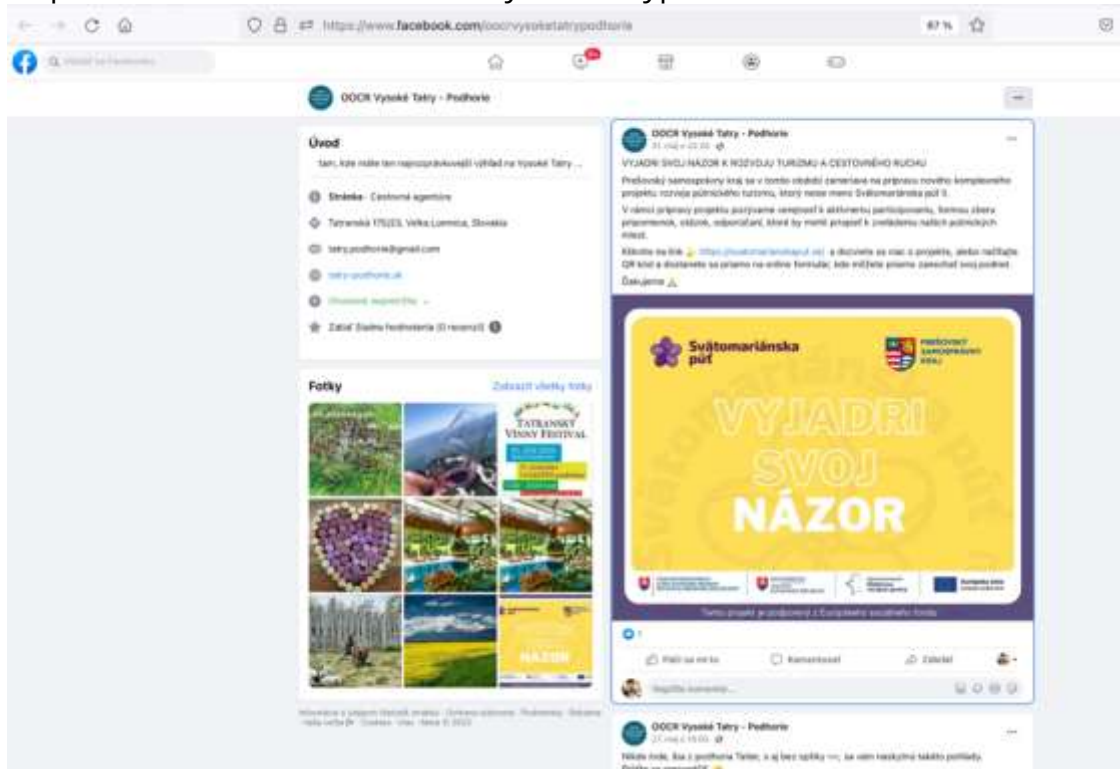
https://www.facebook.com/oocrvysoketatrypodhorie

87 %

OOCR Vysoké Tatry - Podhorie

Úvod

tam, kde máte ten najnádhernejší výhľad na Vysoké Tatry ...

Stránka · Cestovná agentúra

Tatranská 175/23, Veľká Lomnica, Slovakia

tatry.podhorie@gmail.com

tatry-podhorie.sk

Zatiaľ žiadne hodnotenia (0 recenzií)

Fotky

Zobraziť všetky fotky

TATRANSKÝ VÍNNY FESTIVAL

NÁZOR

OOCR Vysoké Tatry - Podhorie

VYJADRI SVOJ NÁZOR K ROZVOJU TURIZMU A CESTOVNÉHO RUCHU

Prešovský samosprávny kraj sa v tomto období zameriava na prípravu nového komplexného projektu rozvoja pútnického turizmu, ktorý nesie meno Svätomariánska púť II.

V rámci prípravy projektu pozývame verejnosť k aktívnemu participovaniu, formou zberu pripomienok, názorov, odporúčaní, ktoré by mohli prispieť k zveľadeniu našich pútnických miest.

Kliknite na link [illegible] a dozviete sa viac o projekte, alebo naskenujte QR kód a dostanete sa priamo na online formulár, kde môžete priamo zanechať svoj podnet.

Ďakujeme

Svätomariánska púť

PREŠOVSKÝ SAMOSPRÁVNY KRAJ

VYJADRI SVOJ NÁZOR

Tento projekt je podporený z Európskeho sociálneho fondu

Páči sa mi to

Komentovať

Zdieľať

Napíšte komentár...

OOCR Vysoké Tatry - Podhorie

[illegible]